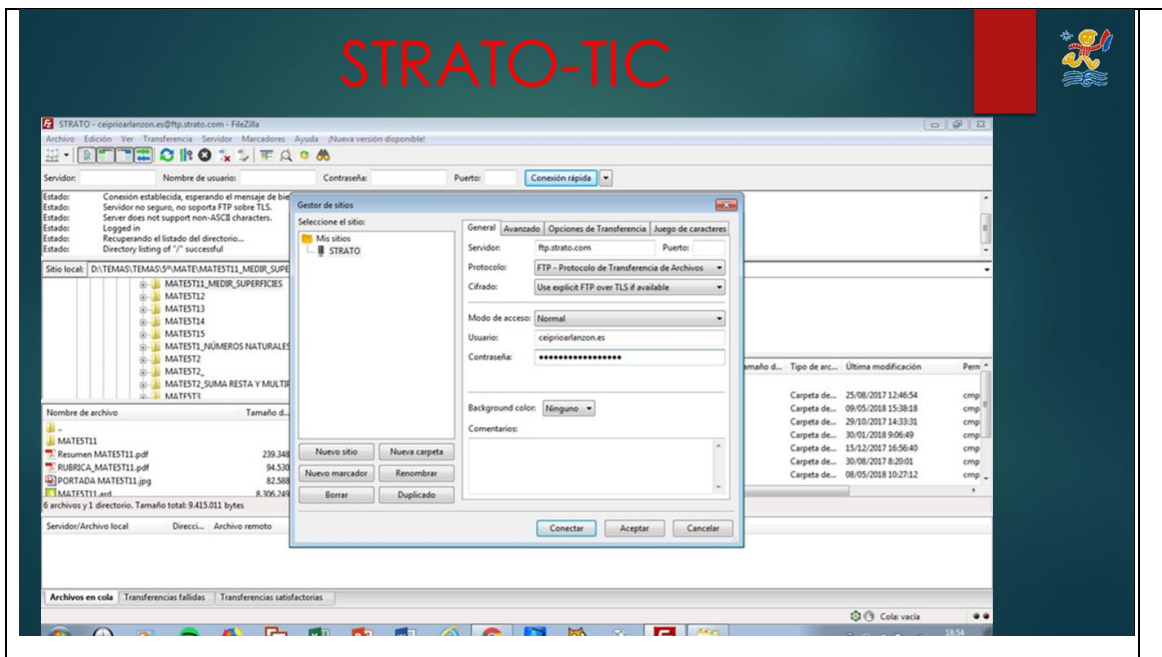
STRATO-TIC

STRATO - ceiprioarlanzon.es@ftp.strato.com - FileZilla

Archivo Edición Ver Transferencia Servidor Marcadores Ayuda ¡Nueva versión disponible!

Servidor: Nombre de usuario: Contraseña: Puerto: Conexión rápida

Estado: Conexión establecida, esperando el mensaje de bie
Estado: Servidor no seguro, no soporta FTP sobre TLS.
Estado: Server does not support non-ASCII characters.
Estado: Logged in
Estado: Recuperando el listado del directorio...
Estado: Directory listing of "/" successful

Sitio local: D:\TEMAS\TEMAS\5º\MATE\MATE5T11_MEDIR_SUPE

MATE5T11_MEDIR_SUPERFICIES
MATE5T12
MATE5T13
MATE5T14
MATE5T15
MATE5T1_NÚMEROS NATURALES
MATE5T2
MATE5T2_
MATE5T2_SUMA RESTA Y MULTIP
MATE5T3

Nombre de archivo | Tamaño d...
..
MATE5T11
Resumen MATE5T11.pdf 239.348
RUBRICA_MATE5T11.pdf 94.530
PORTADA MATE5T11.jpg 82.588
MATE5T11.ard 8.306.249

6 archivos y 1 directorio. Tamaño total: 9.415.011 bytes

Servidor/Archivo local Direcci... Archivo remoto

Gestor de sitios

Seleccione el sitio:
Mis sitios
STRATO

General | Avanzado | Opciones de Transferencia | Juego de caracteres

Servidor: ftp.strato.com Puerto:
Protocolo: FTP - Protocolo de Transferencia de Archivos
Cifrado: Use explicit FTP over TLS if available

Modo de acceso: Normal
Usuario: ceiprioarlanzon.es
Contraseña: ••••••••••••••••••

Background color: Ninguno
Comentarios:

Nuevo sitio | Nueva carpeta
Nuevo marcador | Renombrar
Borrar | Duplicado

Conectar | Aceptar | Cancelar

amaño d... | Tipo de arc... | Última modificación | Perm
Carpeta de... | 25/08/2017 12:46:54 | cmp
Carpeta de... | 09/05/2018 15:38:18 | cmp
Carpeta de... | 29/10/2017 14:33:31 | cmp
Carpeta de... | 30/01/2018 9:06:49 | cmp
Carpeta de... | 15/12/2017 16:56:40 | cmp
Carpeta de... | 30/08/2017 8:20:01 | cmp
Carpeta de... | 08/05/2018 10:27:12 | cmp

Archivos en cola | Transferencias fallidas | Transferencias satisfactorias

Cola: vacía

18:54